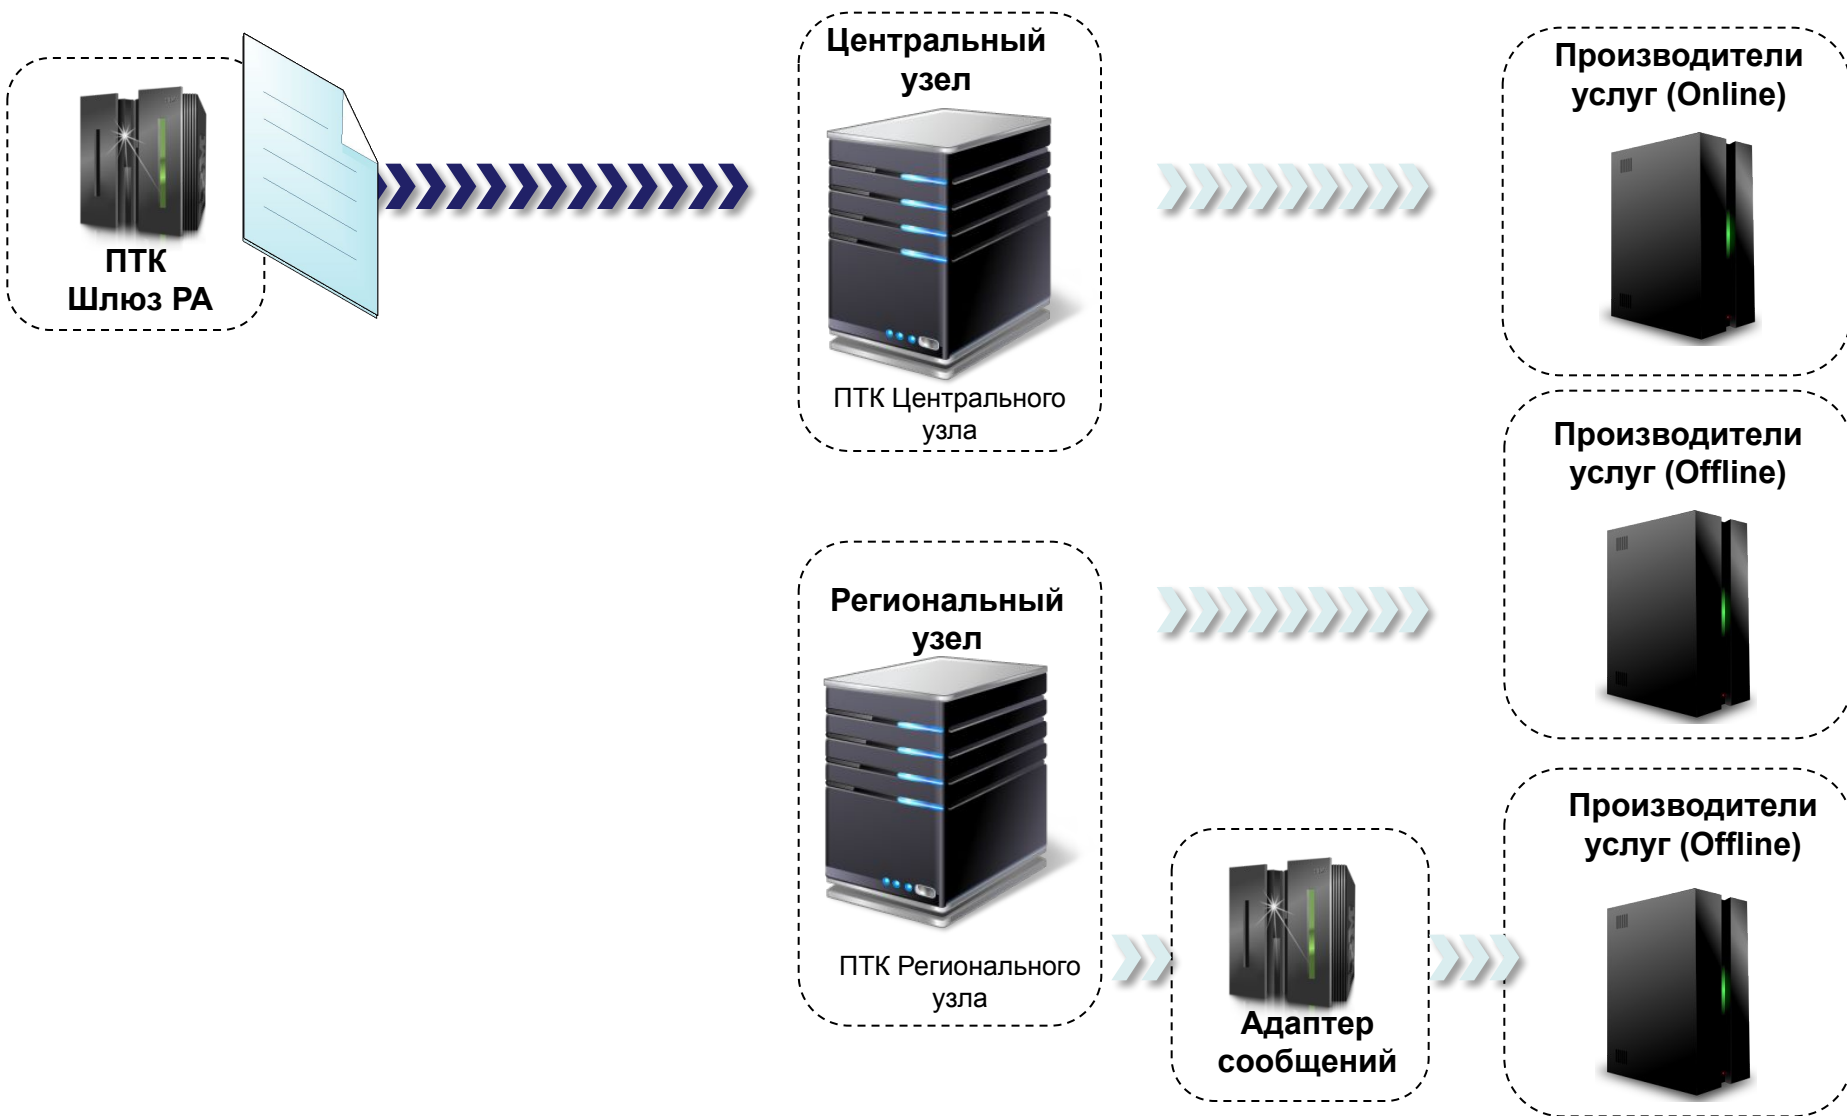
ПТК
Шлюз РА

Центральный узел

ПТК Центрального узла

Производители услуг (Online)

Производители услуг (Offline)

Региональный узел

ПТК Регионального узла

Адаптер сообщений

Производители услуг (Offline)